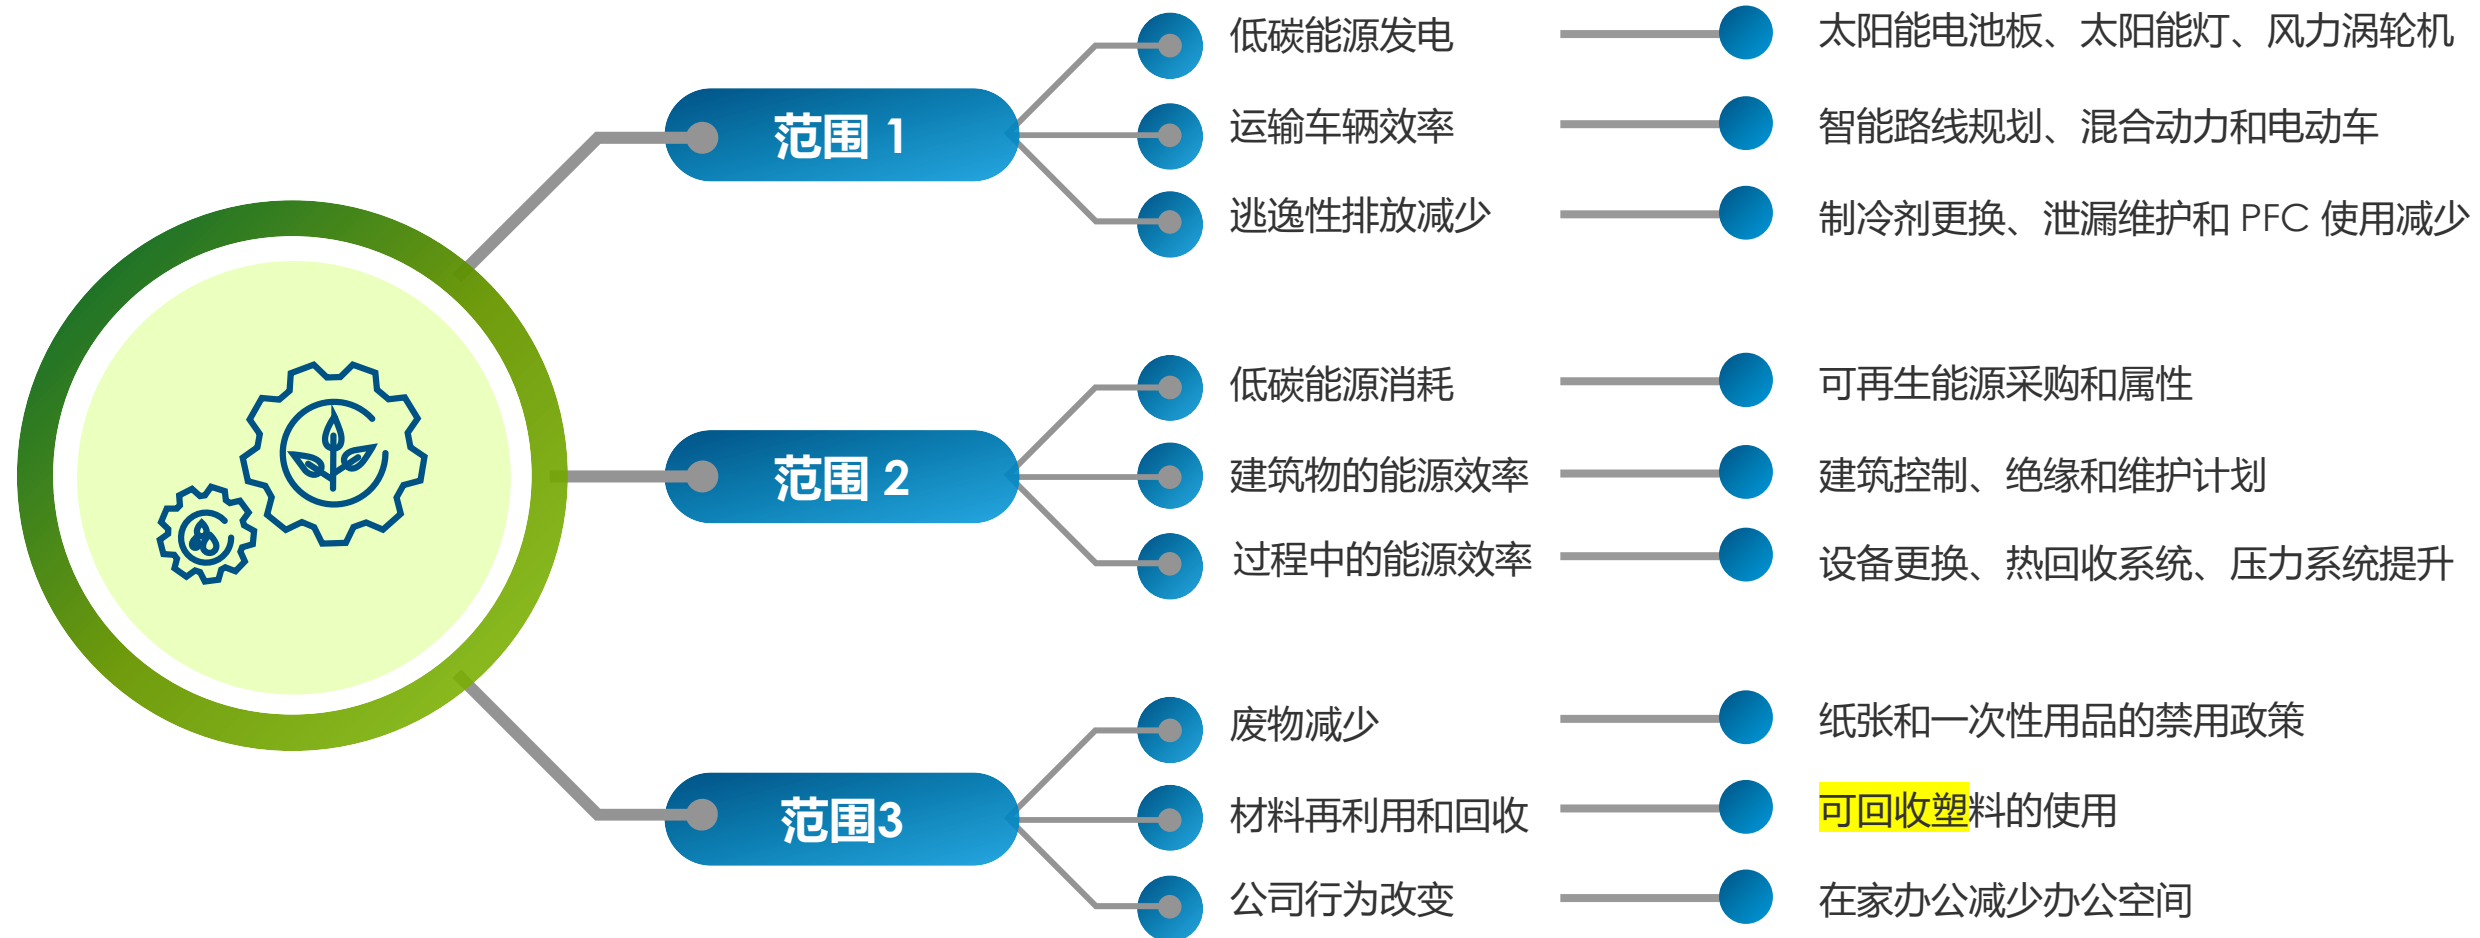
范围 1

低碳能源发电
太阳能电池板、太阳能灯、风力涡轮机

运输车辆效率
智能路线规划、混合动力和电动车

逃逸性排放减少
制冷剂更换、泄漏维护和 PFC 使用减少

范围 2

低碳能源消耗
可再生能源采购和属性

建筑物的能源效率
建筑控制、绝缘和维护计划

过程中的能源效率
设备更换、热回收系统、压力系统提升

范围3

废物减少
纸张和一次性用品的禁用政策

材料再利用和回收
可回收塑料的使用

公司行为改变
在家办公减少办公空间